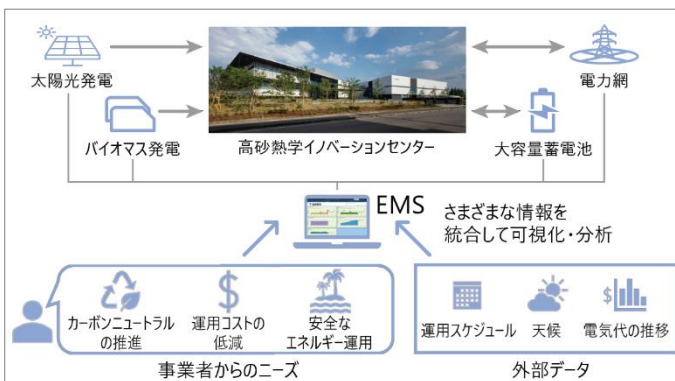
太陽光発電

電力網

バイオマス発電

高砂熱学イノベーションセンター

大容量蓄電池

EMS

さまざまな情報を統合して可視化・分析

カーボンニュートラルの推進

運用コストの低減

安全なエネルギー運用

事業者からのニーズ

運用スケジュール

天候

電気代の推移

外部データ